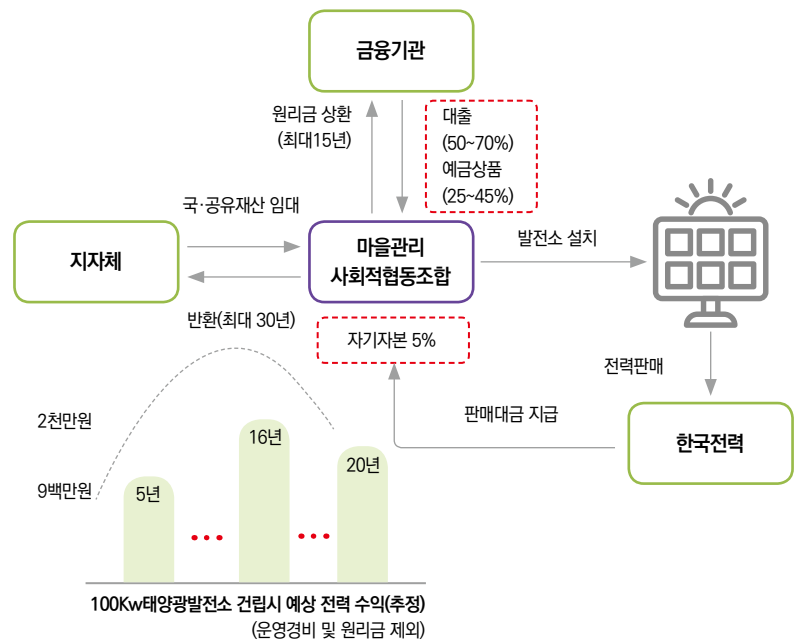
금융기관

원리금 상환
(최대15년)

대출
(50~70%)
예금상품
(25~45%)

국·공유재산 임대

지자체

마을관리
사회적협동조합

발전소 설치

반환(최대 30년)

자기자본 5%

전력판매

판매대금 지급

한국전력

2천만원

9백만원

5년

16년

20년

100Kw태양광발전소 건립시 예상 전력 수익(추정)
(운영경비 및 원리금 제외)